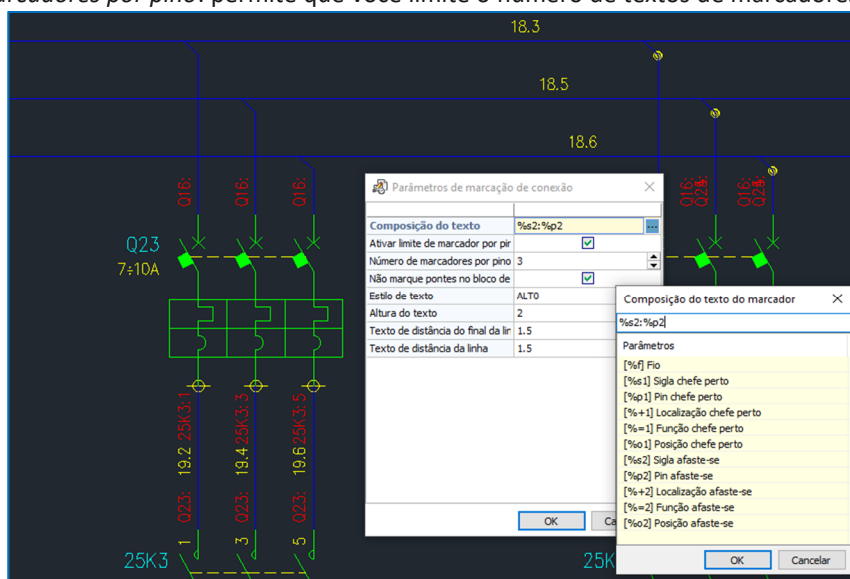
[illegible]arcadores por pino: permite que você limite o número de textos de marcadore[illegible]

18.3

18.5

18.6

Q16:

Q16:

Q16:

Q16: Q23:

Q16: Q23:

Q23

7÷10A

19.2 25K3:1

19.4 25K3:3

19.6 25K3:5

Q23:

Q23:

Q23:

1

3

5

25K3

25K

Parâmetros de marcação de conexão

| | |
|---|---|
| Composição do texto | %s2:%p2 |
| Ativar limite de marcador por pir | ☑ |
| Número de marcadores por pino | 3 |
| Não marque pontes no bloco de | ☑ |
| Estilo de texto | ALT0 |
| Altura do texto | 2 |
| Texto de distância do final da lir | 1.5 |
| Texto de distância da linha | 1.5 |

OK

Ca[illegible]

Composição do texto do marcador

%s2:%p2

Parâmetros

[%f] Fio
[%s1] Sigla chefe perto
[%p1] Pin chefe perto
[%+1] Localização chefe perto
[%=1] Função chefe perto
[%o1] Posição chefe perto
[%s2] Sigla afaste-se
[%p2] Pin afaste-se
[%+2] Localização afaste-se
[%=2] Função afaste-se
[%o2] Posição afaste-se

OK

Cancelar